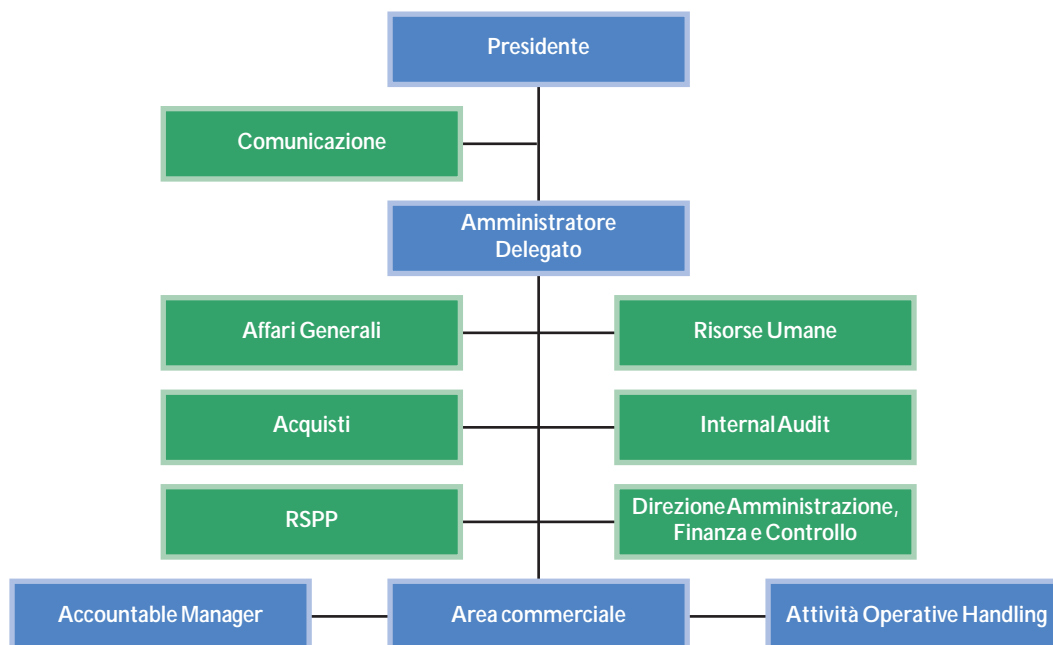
Presidente

Comunicazione

Amministratore Delegato

Affari Generali

Risorse Umane

Acquisti

Internal Audit

RSPP

Direzione Amministrazione, Finanza e Controllo

Accountable Manager

Area commerciale

Attività Operative Handling